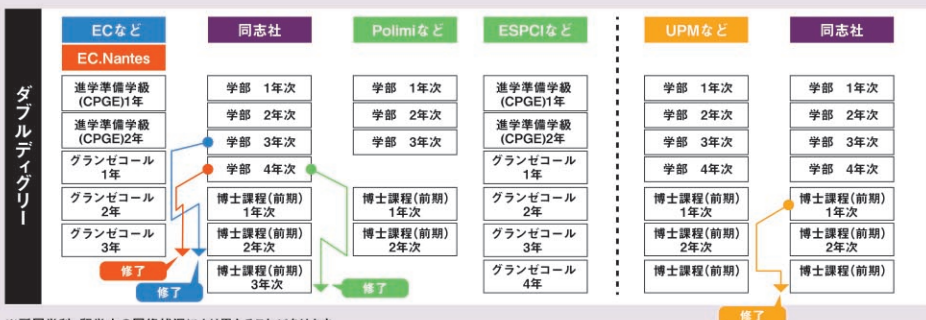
ダブルディグリー

ECなど
EC.Nantes
進学準備学級(CPGE)1年
進学準備学級(CPGE)2年
グランゼコール1年
グランゼコール2年
グランゼコール3年

同志社
学部 1年次
学部 2年次
学部 3年次
学部 4年次
博士課程(前期)1年次
博士課程(前期)2年次
博士課程(前期)3年次

修了
修了

Polimiなど
学部 1年次
学部 2年次
学部 3年次
博士課程(前期)1年次
博士課程(前期)2年次

修了

ESPCIなど
進学準備学級(CPGE)1年
進学準備学級(CPGE)2年
グランゼコール1年
グランゼコール2年
グランゼコール3年
グランゼコール4年

UPMなど
学部 1年次
学部 2年次
学部 3年次
学部 4年次
博士課程(前期)1年次
博士課程(前期)2年次
博士課程(前期)

同志社
学部 1年次
学部 2年次
学部 3年次
学部 4年次
博士課程(前期)1年次
博士課程(前期)2年次
博士課程(前期)

修了

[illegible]